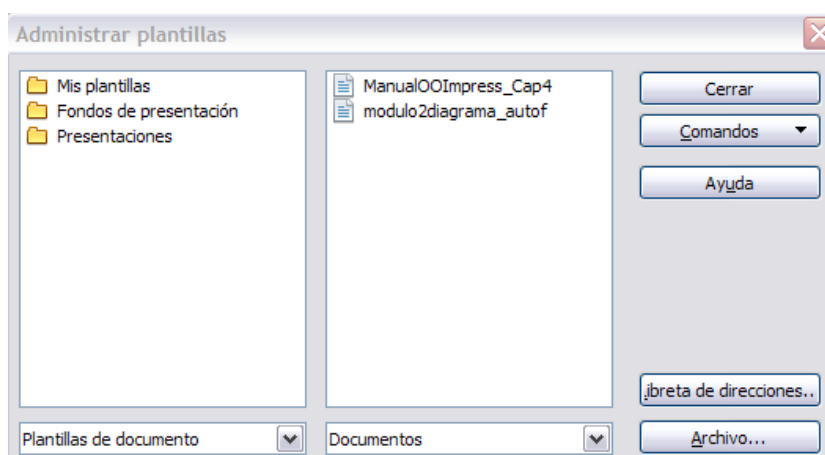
Administrar plantillas

Mis plantillas
Fondos de presentación
Presentaciones

ManualOOImpress_Cap4
modulo2diagrama_autof

Cerrar
Comandos
Ayuda

ibreta de direcciones..

Plantillas de documento
Documentos
Archivo...